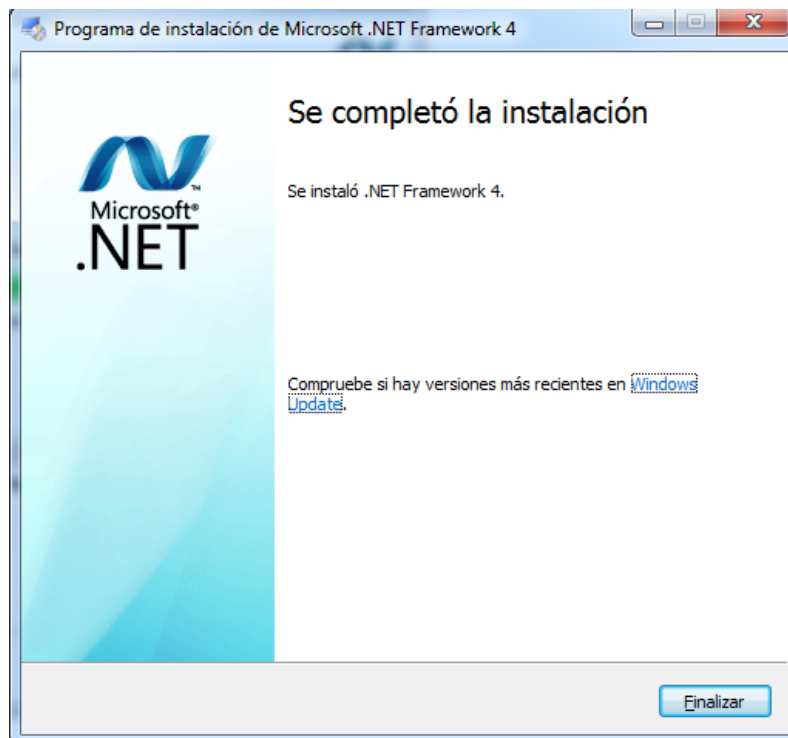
Programa de instalación de Microsoft .NET Framework 4

Microsoft®
.NET

Se completó la instalación

Se instaló .NET Framework 4.

Compruebe si hay versiones más recientes en Windows Update.

Finalizar